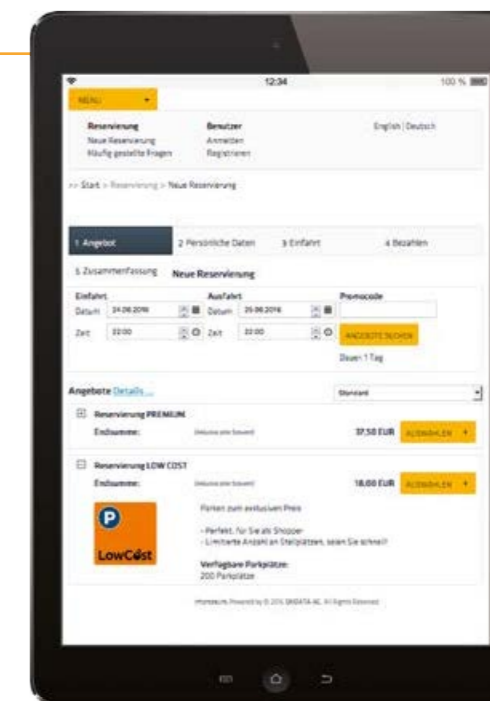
12:34

100 %

MENU

Reservierung
Neue Reservierung
Häufig gestellte Fragen

Benutzer
Anmelden
Registrieren

English | Deutsch

>> Start > Reservierung > Neue Reservierung

1 Angebot

2 Persönliche Daten

3 Einfahrt

4 Bezahlen

5 Zusammenfassung

Neue Reservierung

Einfahrt
Datum 24.06.2016
Zeit 22:00

Ausfahrt
Datum 25.06.2016
Zeit 22:00

Promocode

ANGEBOTE SUCHEN

Dauer: 1 Tag

Angebote Details ...

Standard

Reservierung PREMIUM
Endsumme: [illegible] 37,50 EUR AUSWÄHLEN

Reservierung LOW COST
Endsumme: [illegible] 18,00 EUR AUSWÄHLEN

P
LowCost

Parken zum exklusiven Preis

- Perfekt, für Sie als Shopper
- Limitierte Anzahl an Stellplätzen, seien Sie schnell!

Verfügbare Parkplätze:
200 Parkplätze

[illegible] Powered by © 2016 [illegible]. All Rights Reserved.